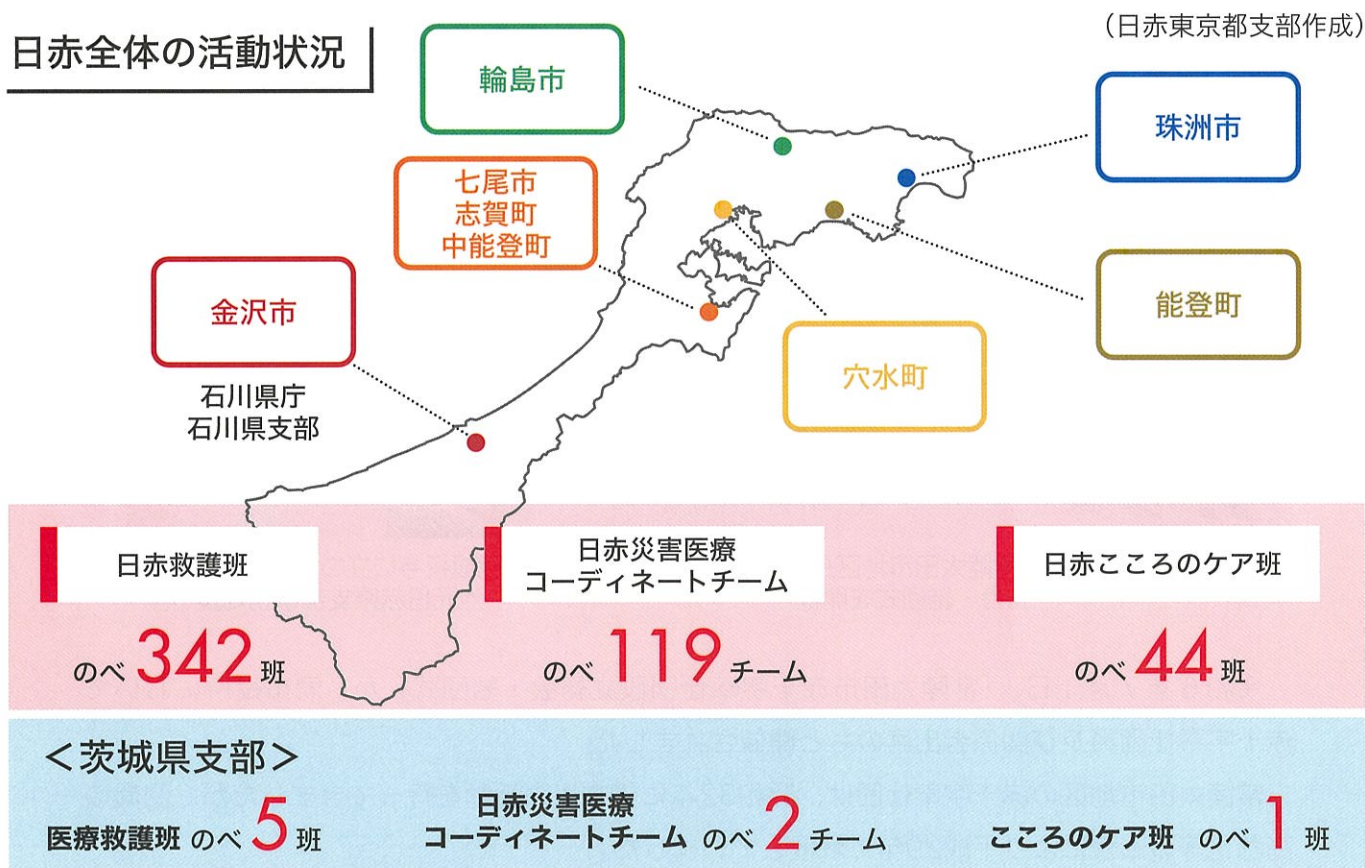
日赤全体の活動状況

（日赤東京都支部作成）

輪島市

珠洲市

七尾市
志賀町
中能登町

能登町

金沢市

石川県庁
石川県支部

穴水町

日赤救護班

のべ 342 班

日赤災害医療
コーディネートチーム

のべ 119 チーム

日赤こころのケア班

のべ 44 班

＜茨城県支部＞

医療救護班 のべ 5 班

日赤災害医療
コーディネートチーム のべ 2 チーム

こころのケア班 のべ 1 班